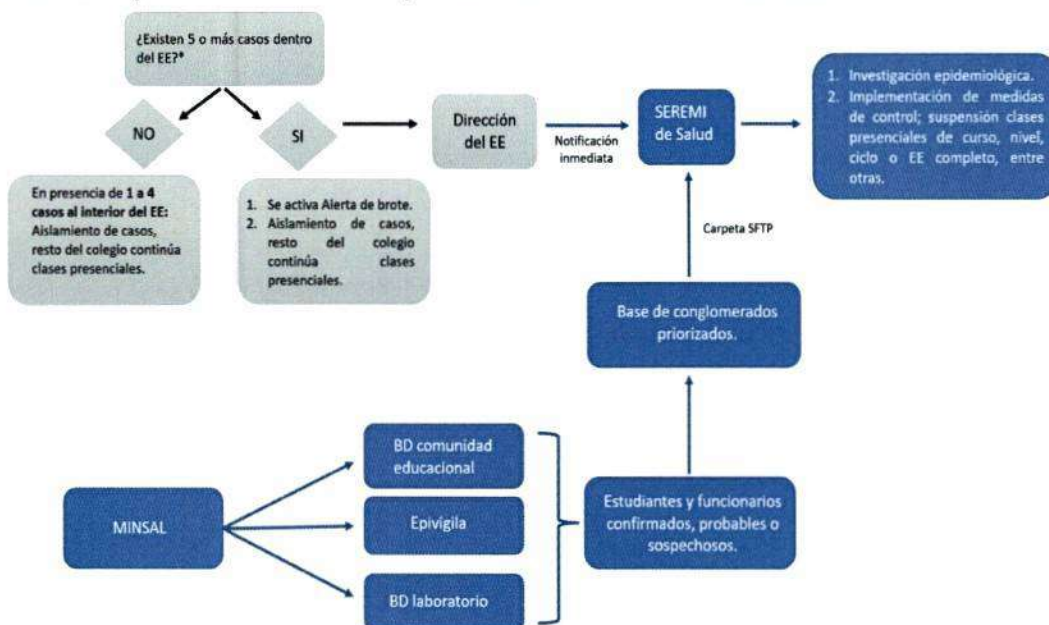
¿Existen 5 o más casos dentro del EE?*

NO

SI

En presencia de **1 a 4 casos al interior del EE:** Aislamiento de casos, resto del colegio continúa clases presenciales.

1. Se activa Alerta de brote.
2. Aislamiento de casos, resto del colegio continúa clases presenciales.

Dirección del EE

Notificación inmediata

SEREMI de Salud

1. Investigación epidemiológica.
2. Implementación de medidas de control; suspensión clases presenciales de curso, nivel, ciclo o EE completo, entre otras.

Carpeta SFTP

Base de conglomerados priorizados.

MINSAL

BD comunidad educacional

Epivigila

BD laboratorio

Estudiantes y funcionarios confirmados, probables o sospechosos.